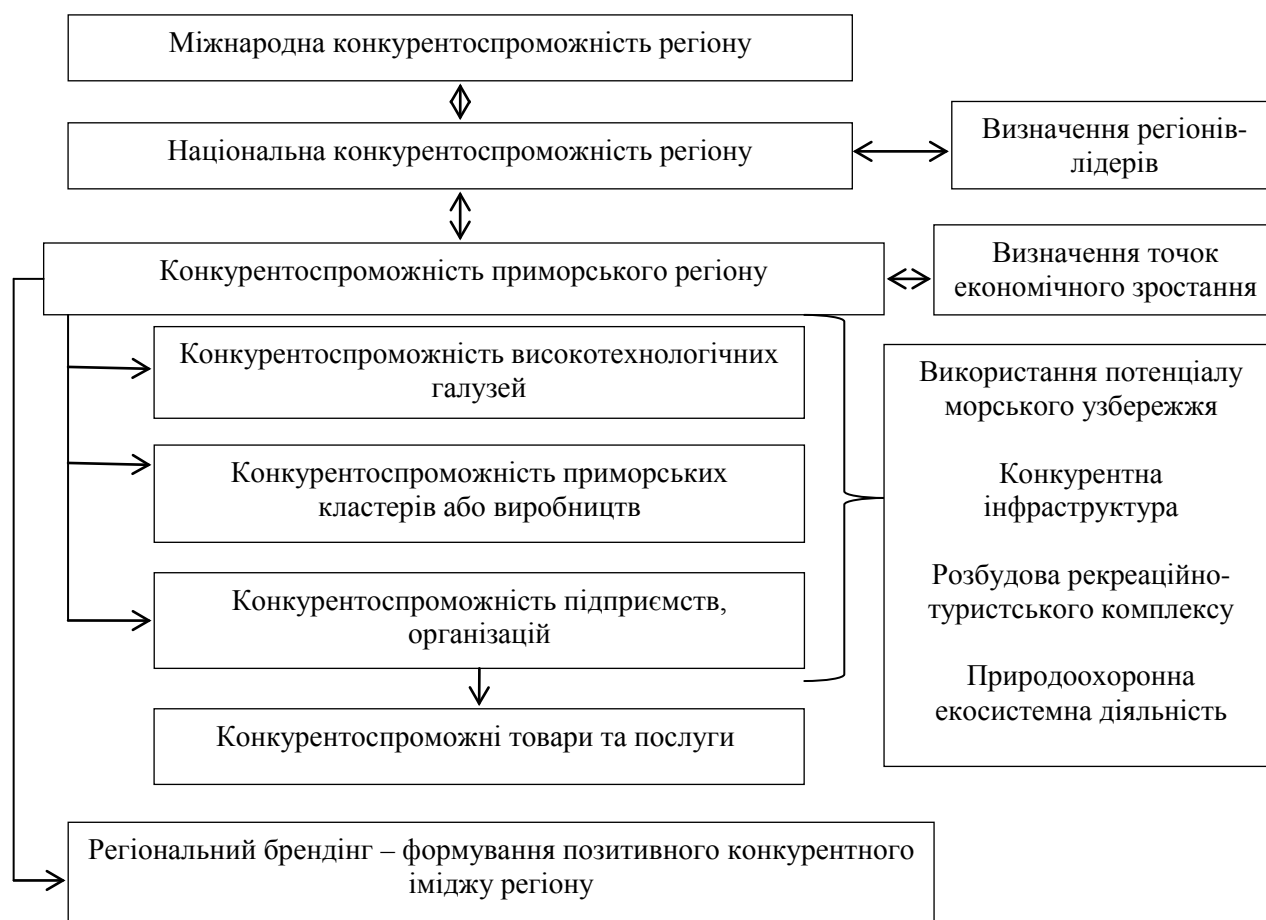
Міжнародна конкурентоспроможність регіону

Національна конкурентоспроможність регіону

Визначення регіонів-лідерів

Конкурентоспроможність приморського регіону

Визначення точок економічного зростання

Конкурентоспроможність високотехнологічних галузей

Конкурентоспроможність приморських кластерів або виробництв

Конкурентоспроможність підприємств, організацій

Використання потенціалу морського узбережжя

Конкурентна інфраструктура

Розбудова рекреаційно-туристського комплексу

Природоохоронна екосистемна діяльність

Конкурентоспроможні товари та послуги

Регіональний брендінг – формування позитивного конкурентного іміджу регіону